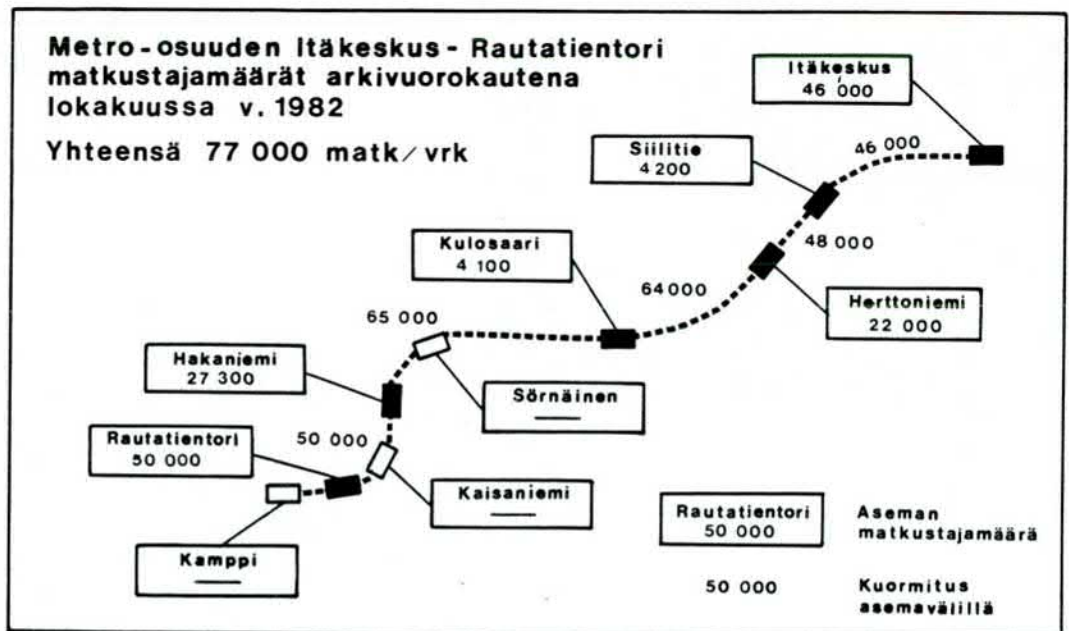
Metro-osuuden Itäkeskus - Rautatientori matkustajamäärät arkivuorokautena lokakuussa v. 1982

Yhteensä 77 000 matk/vrk

Itäkeskus
46 000

Siilitie
4 200

46 000

Kulosaari
4 100

48 000

64000

Herttoniemi
22 000

65 000

Hakaniemi
27 300

Sörnäinen
—

Rautatientori
50 000

50 000

Kaisaniemi
—

Kamppi
—

Rautatientori
50 000

Aseman matkustajamäärä

50 000

Kuormitus asemavälillä